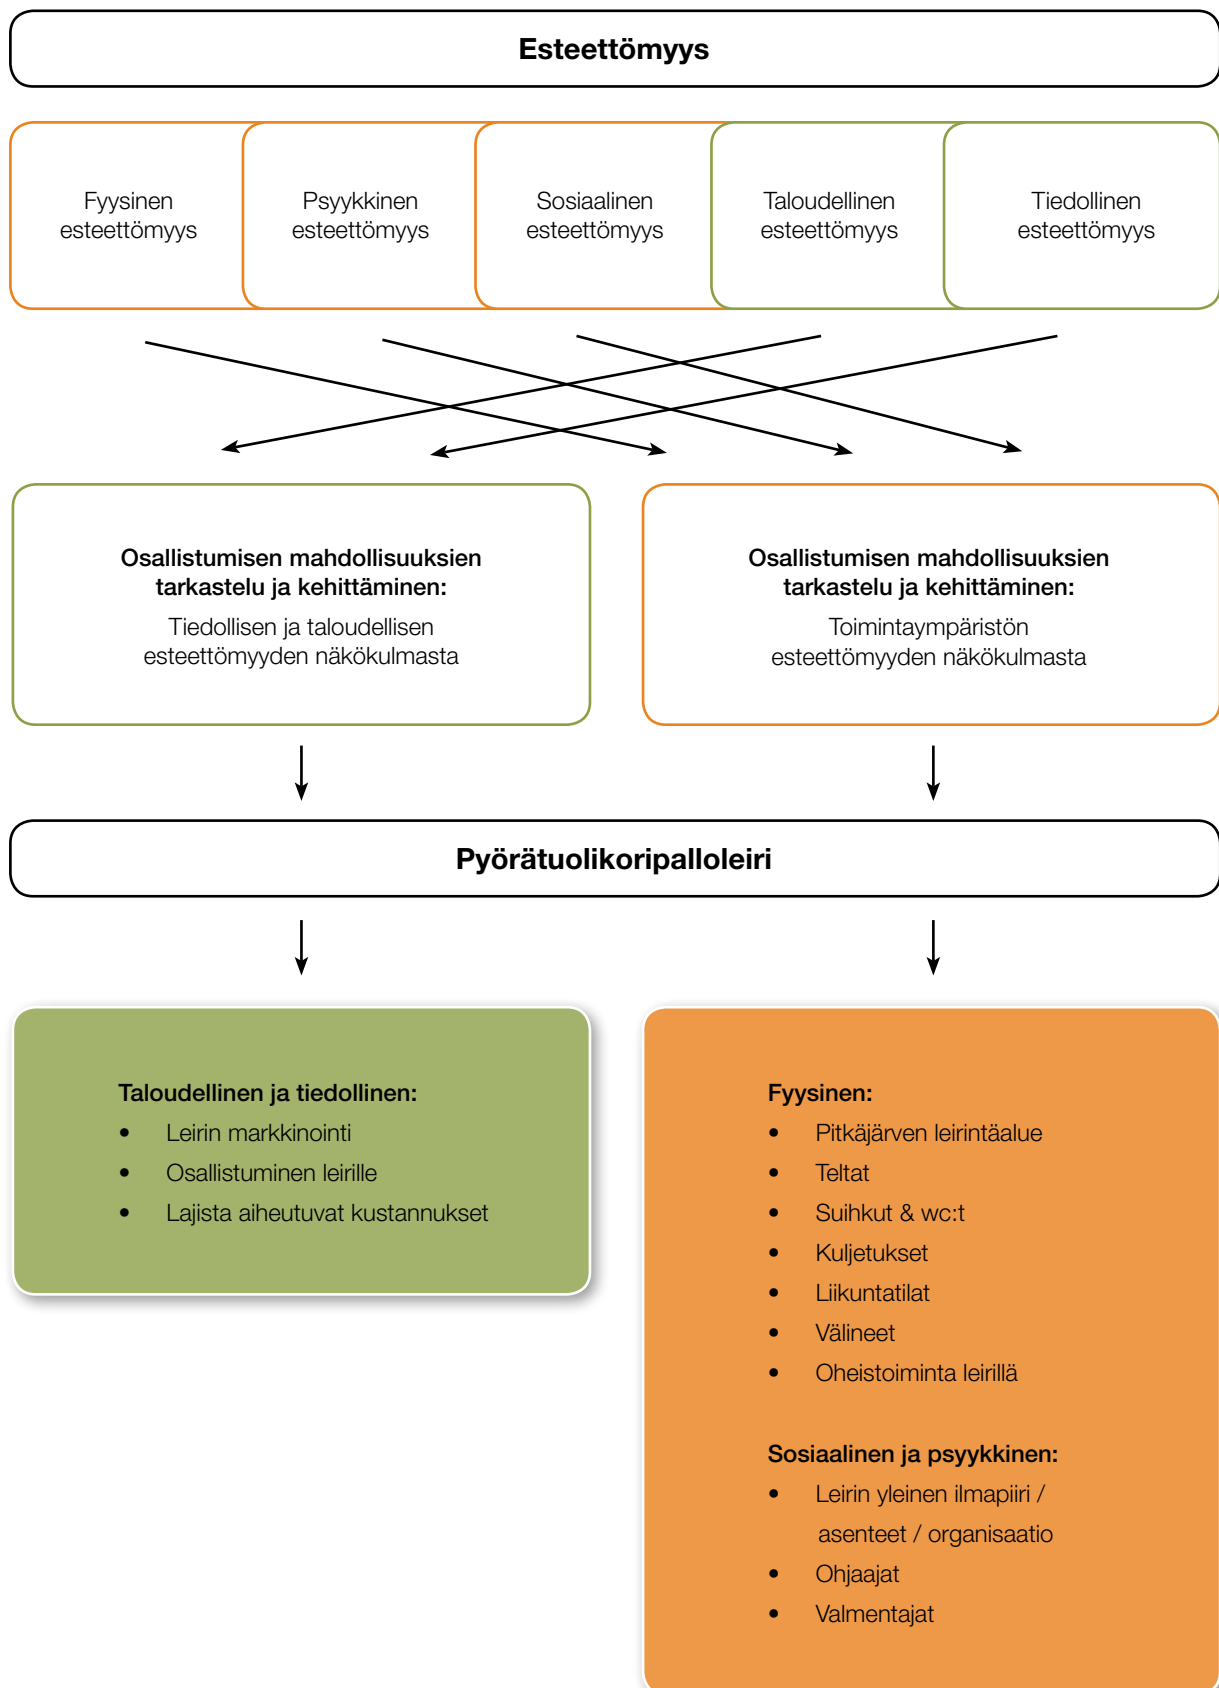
Esteettömyys

Fyysinen esteettömyys

Psyykkinen esteettömyys

Sosiaalinen esteettömyys

Taloudellinen esteettömyys

Tiedollinen esteettömyys

Osallistumisen mahdollisuuksien tarkastelu ja kehittäminen:
Tiedollisen ja taloudellisen esteettömyyden näkökulmasta

Osallistumisen mahdollisuuksien tarkastelu ja kehittäminen:
Toimintaympäristön esteettömyyden näkökulmasta

Pyörätuolikoripalloleiri

Taloudellinen ja tiedollinen:
- Leirin markkinointi
- Osallistuminen leirille
- Lajista aiheutuvat kustannukset

Fyysinen:
- Pitkäjärven leirintäalue
- Teltat
- Suihkut & wc:t
- Kuljetukset
- Liikuntatilat
- Välineet
- Oheistoiminta leirillä

Sosiaalinen ja psyykkinen:
- Leirin yleinen ilmapiiri / asenteet / organisaatio
- Ohjaajat
- Valmentajat